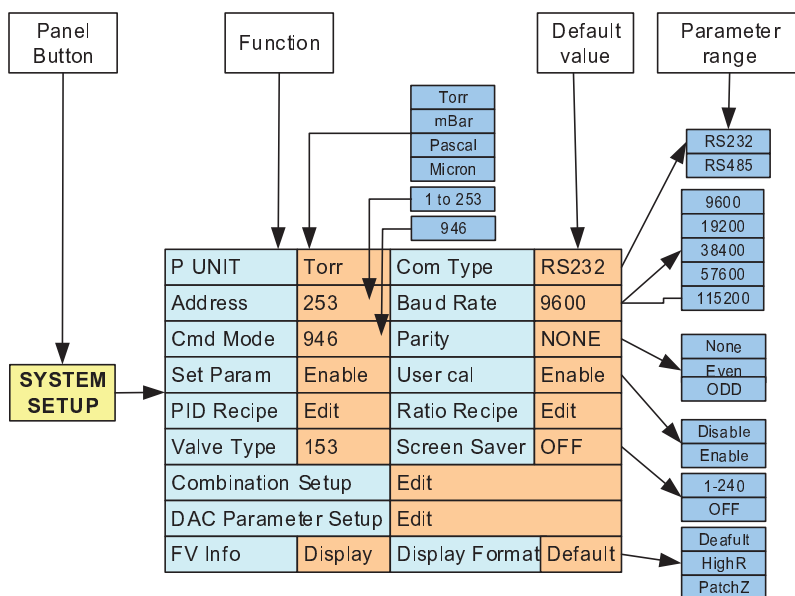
Panel Button

Function

Default value

Parameter range

Torr
mBar
Pascal
Micron

1 to 253

946

RS232
RS485

9600
19200
38400
57600
115200

None
Even
ODD

Disable
Enable

1-240
OFF

Deafult
HighR
PatchZ

SYSTEM SETUP

| P UNIT | Torr | Com Type | RS232 |
|---|---|---|---|
| Address | 253 | Baud Rate | 9600 |
| Cmd Mode | 946 | Parity | NONE |
| Set Param | Enable | User cal | Enable |
| PID Recipe | Edit | Ratio Recipe | Edit |
| Valve Type | 153 | Screen Saver | OFF |
| Combination Setup | | Edit | |
| DAC Parameter Setup | | Edit | |
| FV Info | Display | Display Format | Default |